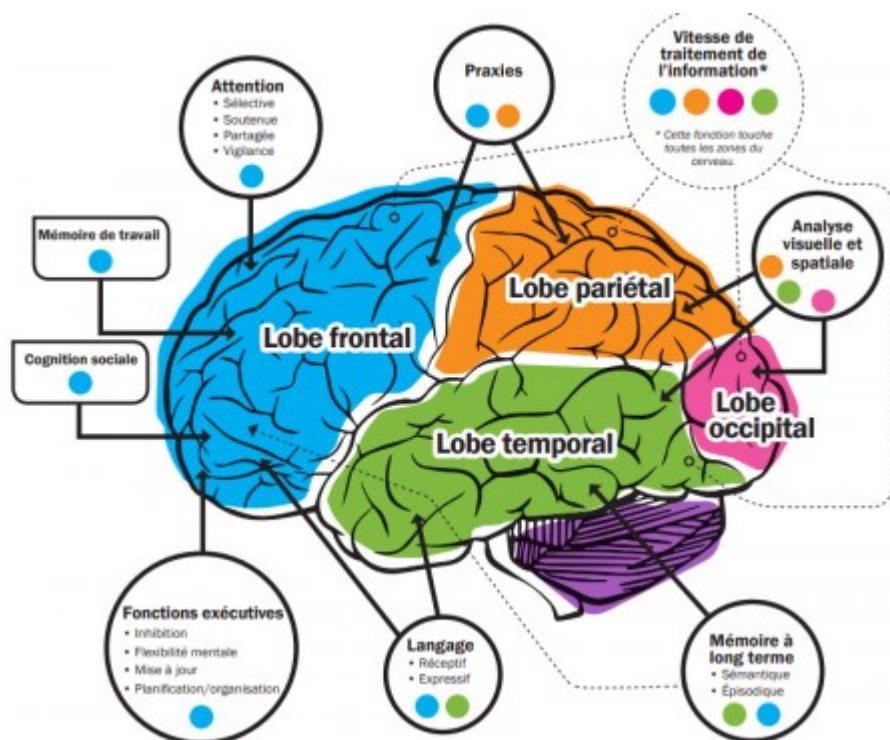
Attention
• Sélective
• Soutenue
• Partagée
• Vigilance

Praxies

Vitesse de traitement de l'information*

* Cette fonction touche toutes les zones du cerveau.

Mémoire de travail

Analyse visuelle et spatiale

Lobe frontal

Lobe pariétal

Cognition sociale

Lobe occipital

Lobe temporal

Fonctions exécutives
• Inhibition
• Flexibilité mentale
• Mise à jour
• Planification/organisation

Langage
• Réceptif
• Expressif

Mémoire à long terme
• Sémantique
• Épisodique